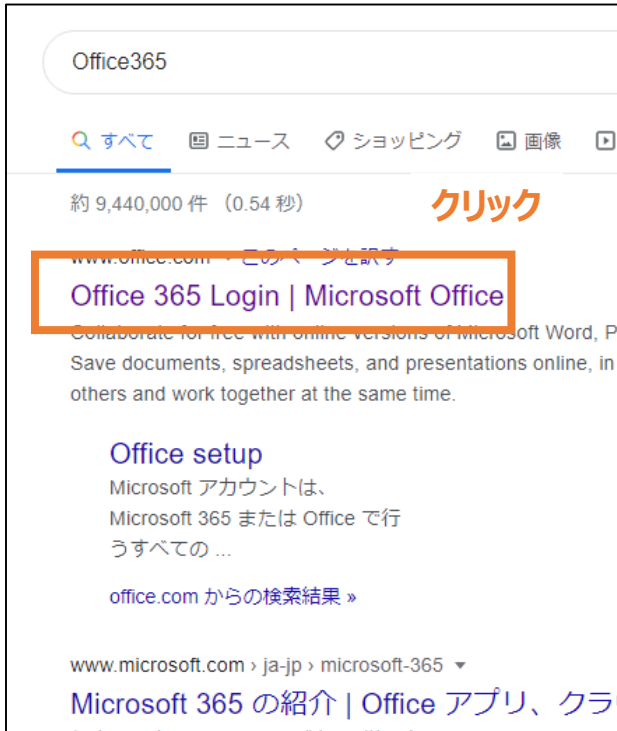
Office365

すべて ニュース ショッピング 画像

約 9,440,000 件 （0.54 秒）

クリック

www.office.com › このページを訳す

Office 365 Login | Microsoft Office

Collaborate for free with online versions of Microsoft Word, P Save documents, spreadsheets, and presentations online, in others and work together at the same time.

Office setup

Microsoft アカウントは、Microsoft 365 または Office で行うすべての ...

office.com からの検索結果 »

www.microsoft.com › ja-jp › microsoft-365

Microsoft 365 の紹介 | Office アプリ、クラ